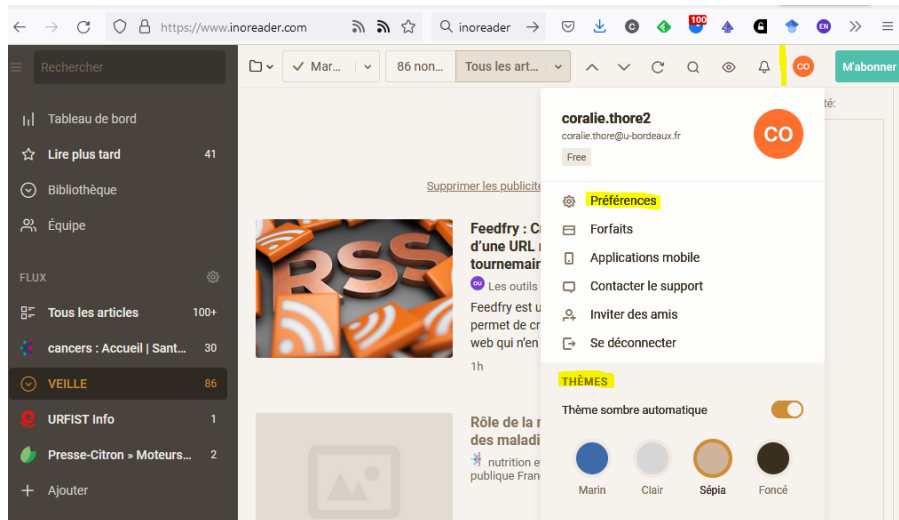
https://www.inoreader.com

inoreader

100

EN

Rechercher

Mar...

86 non...

Tous les art...

CO

M'abonner

Tableau de bord

Lire plus tard 41

Bibliothèque

Équipe

FLUX

Tous les articles 100+

cancers : Accueil | Sant... 30

VEILLE 86

URFIST Info 1

Presse-Citron » Moteurs... 2

Ajouter

Supprimer les publicité

Feedfry : C
d'une URL
tournemai

Les outils

Feedfry est u
permet de cr
web qui n'en

1h

Rôle de la
des maladi

nutrition e
publique Fran

té:

coralie.thore2
coralie.thore@u-bordeaux.fr
Free

CO

Préférences

Forfaits

Applications mobile

Contacter le support

Inviter des amis

Se déconnecter

THÈMES

Thème sombre automatique

Marin

Clair

Sépia

Foncé